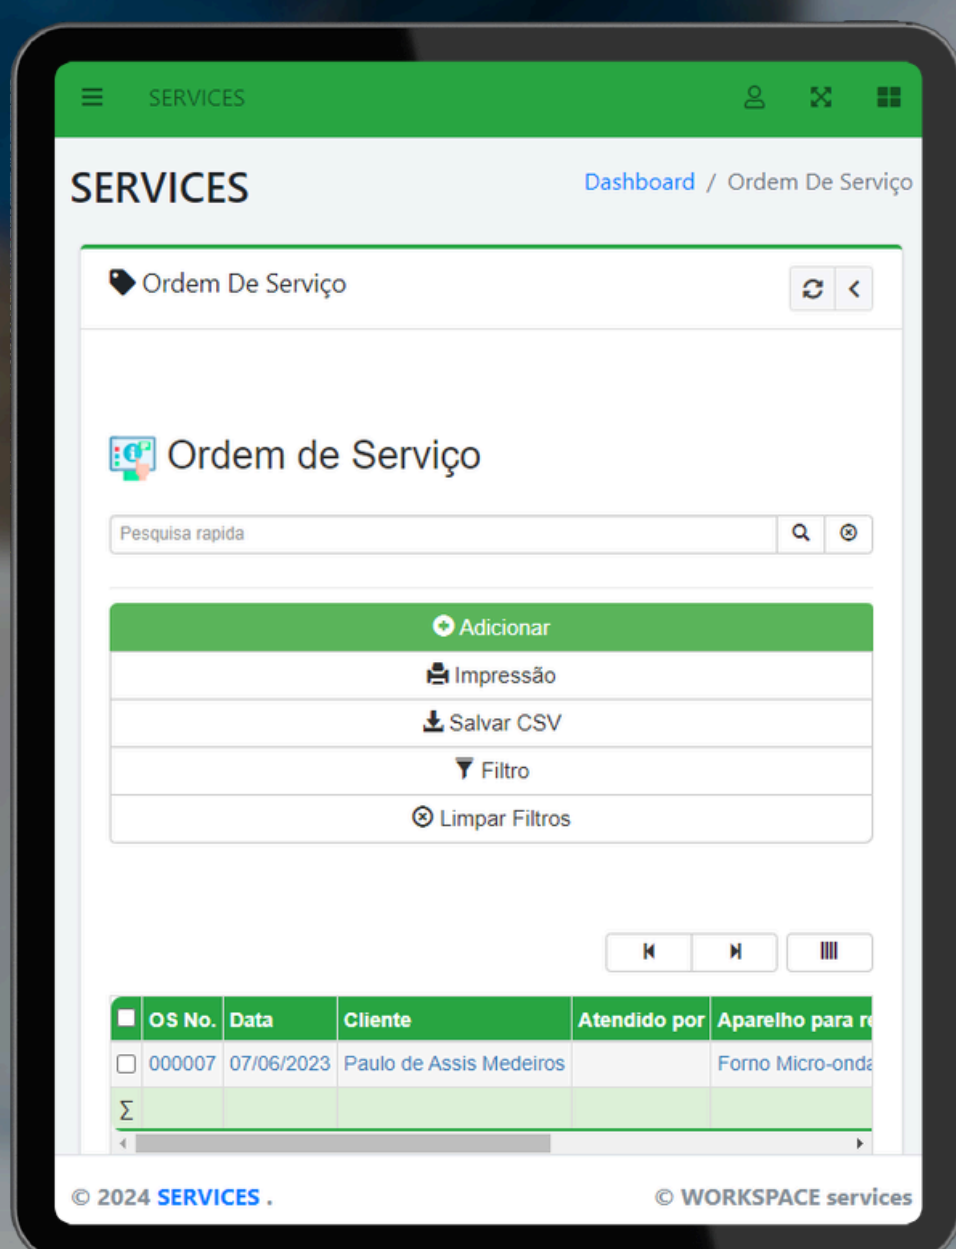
SERVICES

SERVICES

Dashboard / Ordem De Serviço

Ordem De Serviço

Ordem de Serviço

Pesquisa rapida

Adicionar
Impressão
Salvar CSV
Filtro
Limpar Filtros

| | OS No. | Data | Cliente | Atendido por | Aparelho para r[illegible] |
|---|---|---|---|---|---|
| | 000007 | 07/06/2023 | Paulo de Assis Medeiros | | Forno Micro-onda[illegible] |
| Σ | | | | | |

© 2024 SERVICES .

© WORKSPACE services